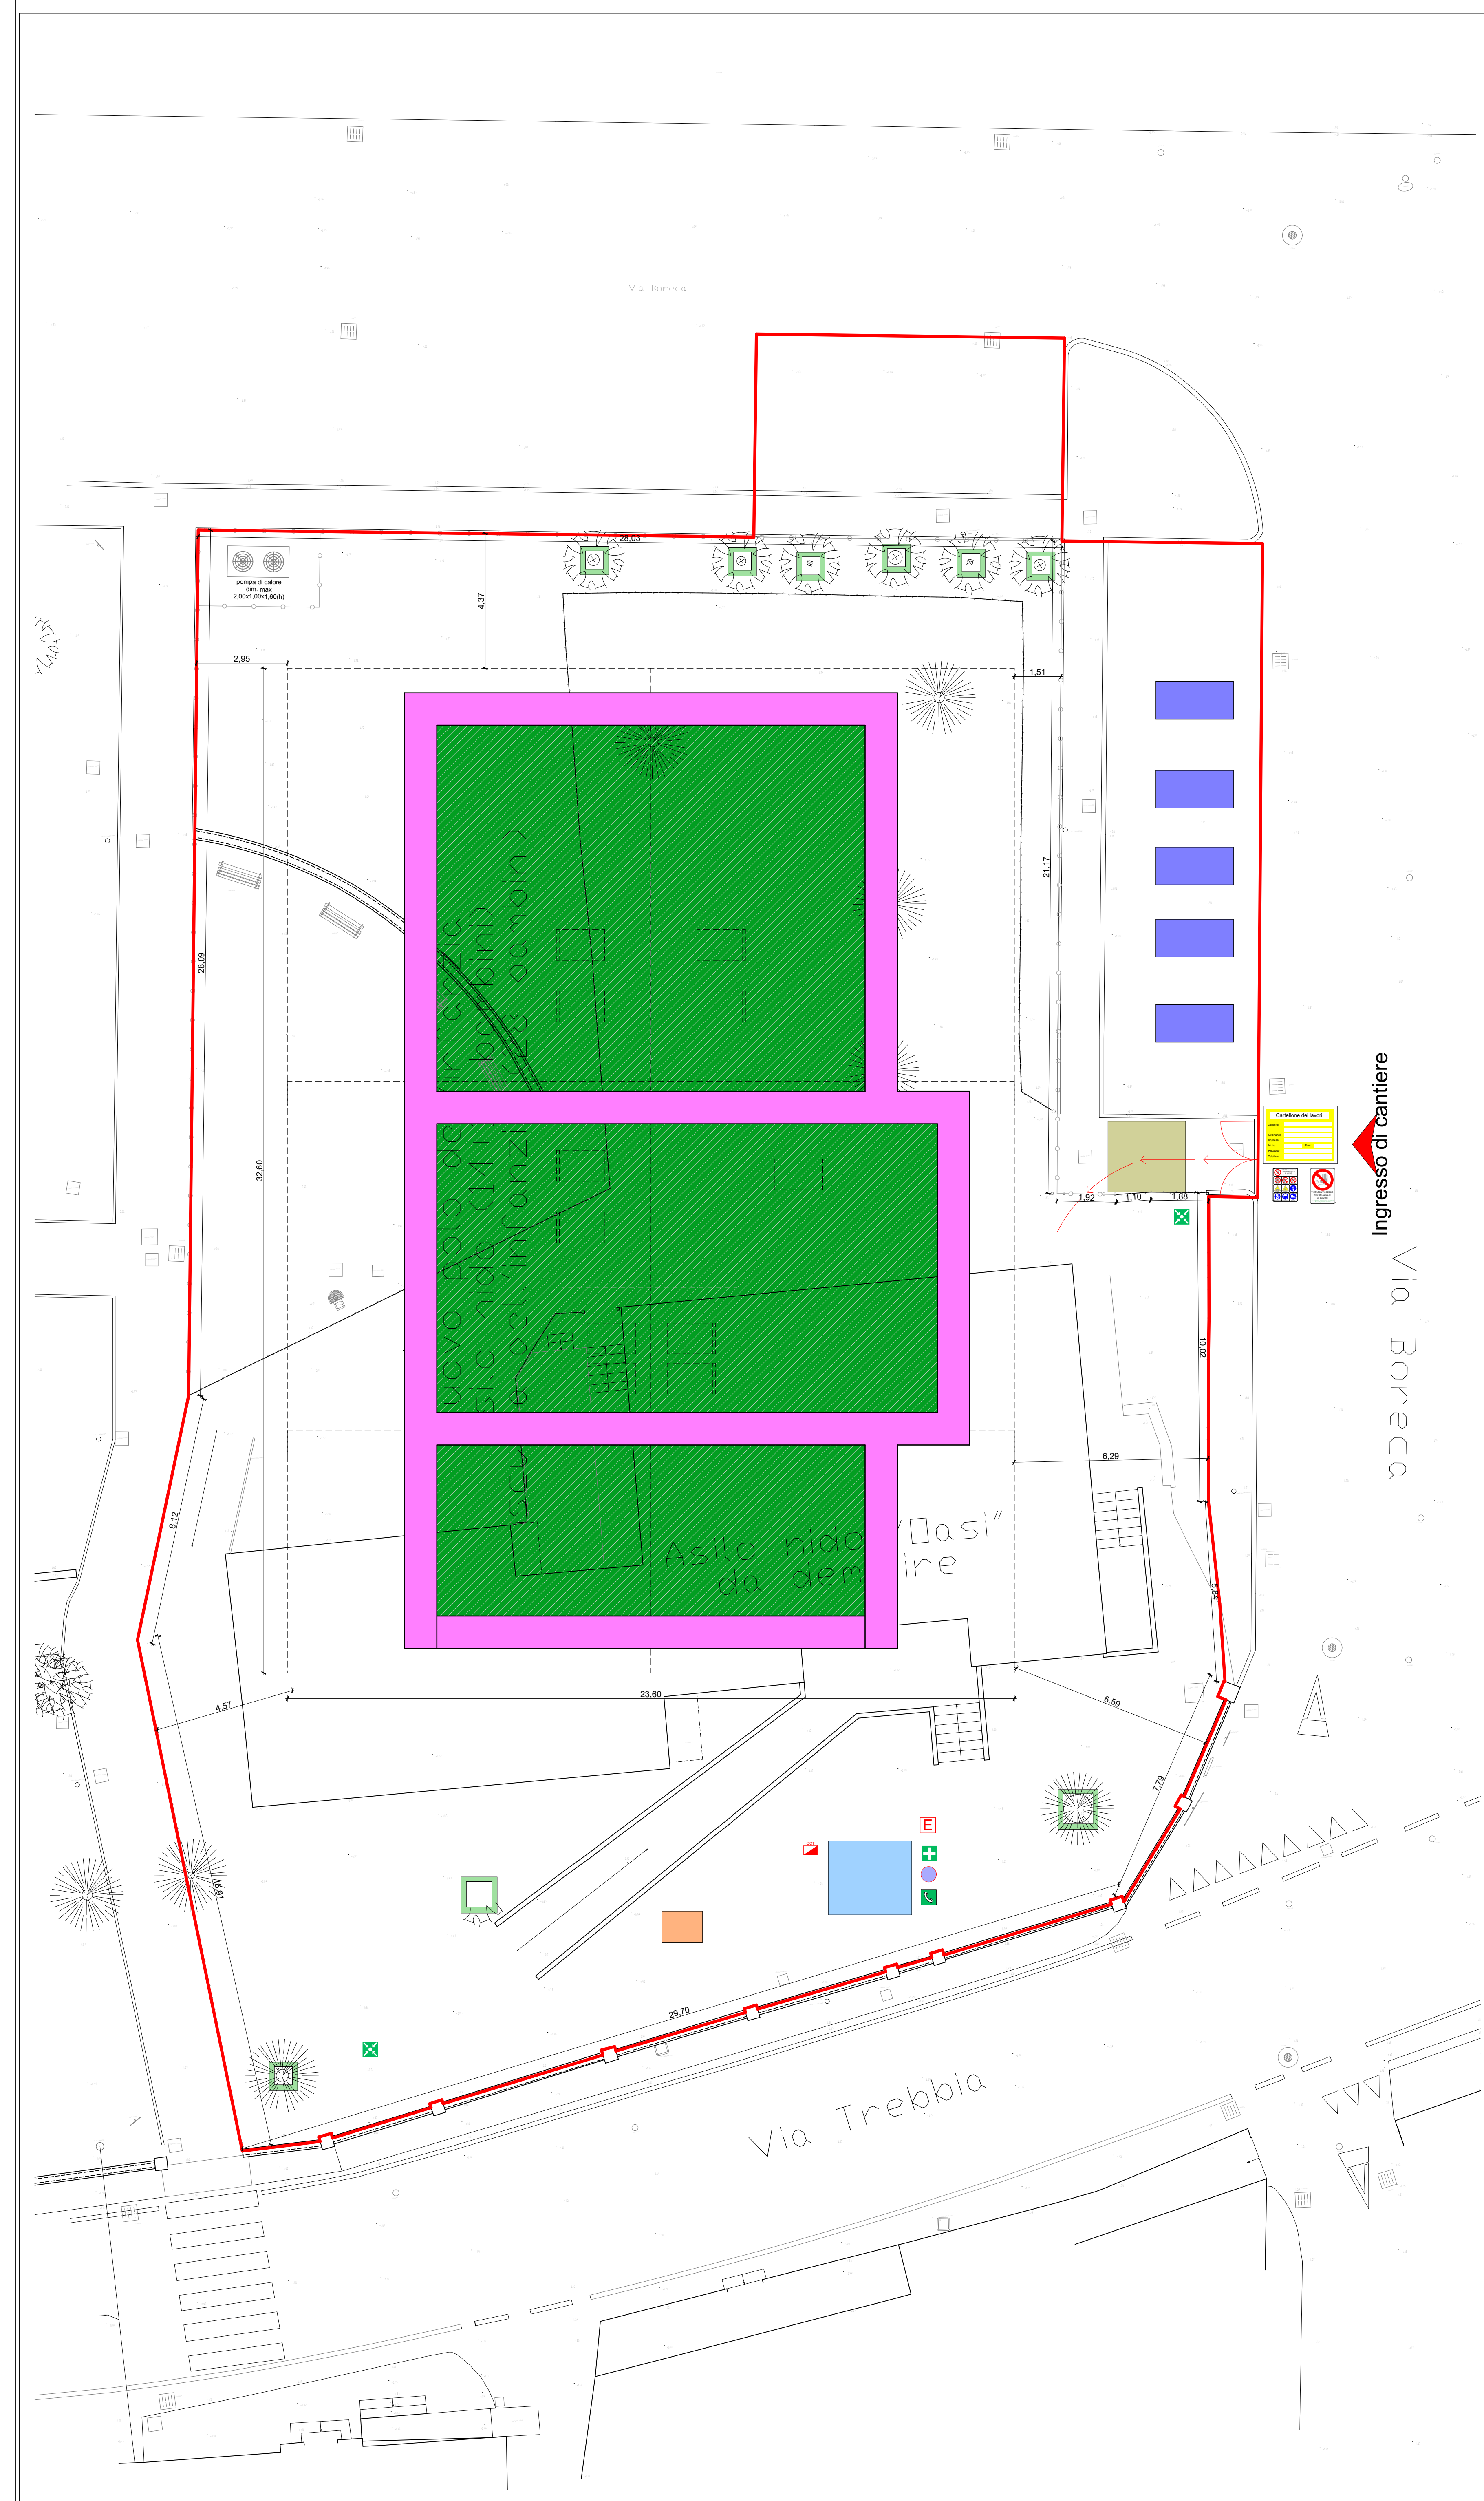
Via Boreca

28,03

pompa di calore
dim. max
2,00x1,00x1,60(h)

4,37

2,95

1,51

21,17

28,09

32,60

Nuovo polo dell'infanzia
Asilo nido (14+ bambini)
e scuola dell'infanzia (28 bambini)

Asilo nido "Oasi" da demolire

Cartellone dei lavori

Ingresso di cantiere

1,92
1,10
1,88

10,02

6,29

Via Boreca

8,12

4,57

23,60

6,59

5,84

7,79

E

16,91

29,70

Via Trebbia